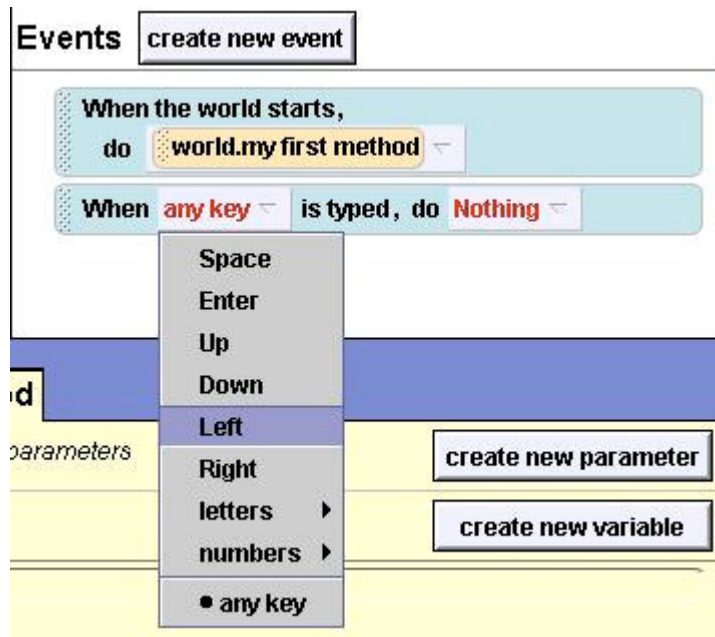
Events create new event

When the world starts, do world.my first method

When any key is typed, do Nothing

Space
Enter
Up
Down
Left
Right
letters
numbers
• any key

od

parameters

create new parameter

create new variable